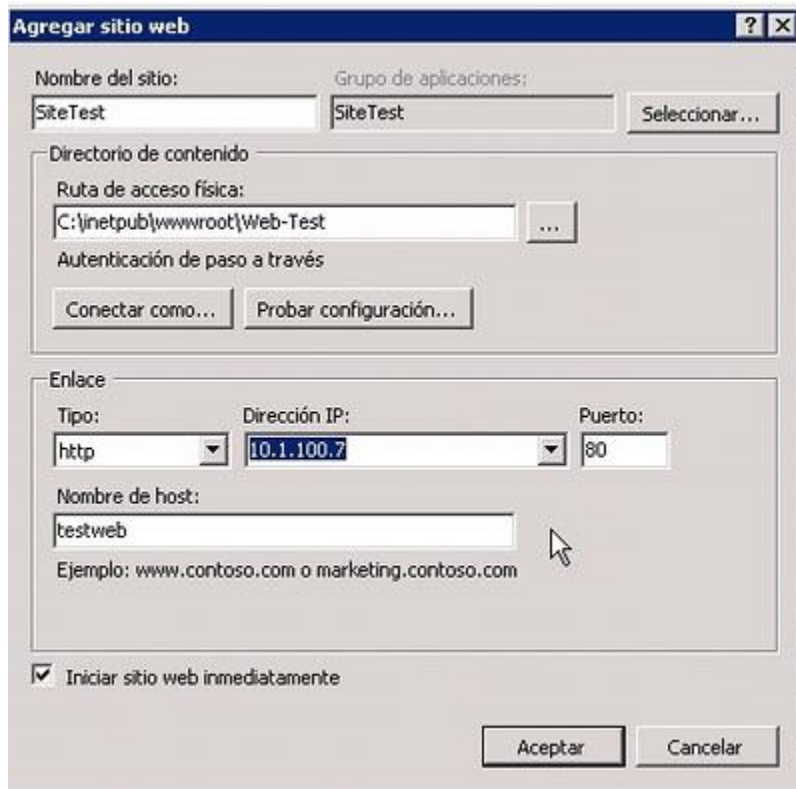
Agregar sitio web

?

Nombre del sitio:

SiteTest

Grupo de aplicaciones:

SiteTest

Seleccionar...

Directorio de contenido

Ruta de acceso física:

C:\inetpub\wwwroot\Web-Test

...

Autenticación de paso a través

Conectar como...

Probar configuración...

Enlace

Tipo:

http

Dirección IP:

10.1.100.7

Puerto:

80

Nombre de host:

testweb

Ejemplo: www.contoso.com o marketing.contoso.com

Iniciar sitio web inmediatamente

Aceptar

Cancelar